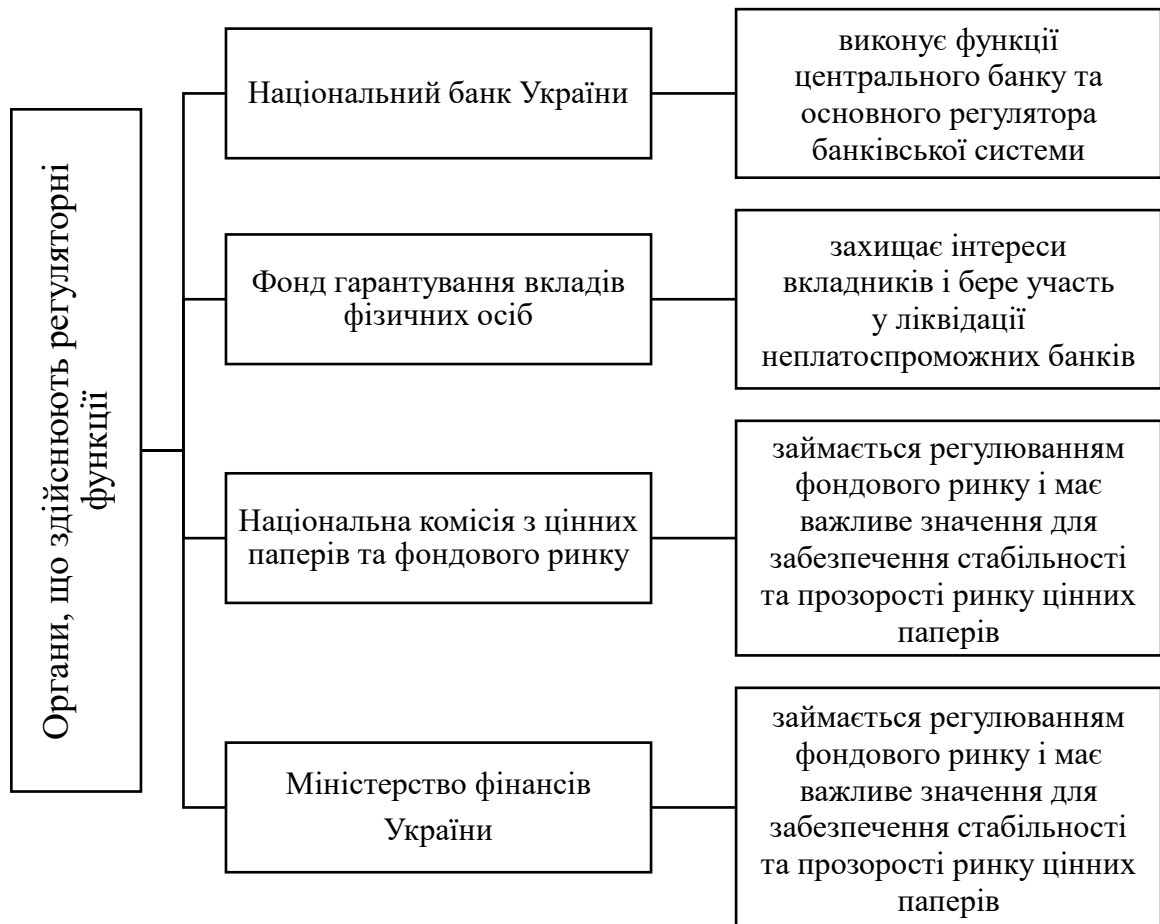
Органи, що здійснюють регуляторні функції

Національний банк України

виконує функції центрального банку та основного регулятора банківської системи

Фонд гарантування вкладів фізичних осіб

захищає інтереси вкладників і бере участь у ліквідації неплатоспроможних банків

Національна комісія з цінних паперів та фондового ринку

займається регулюванням фондового ринку і має важливе значення для забезпечення стабільності та прозорості ринку цінних паперів

Міністерство фінансів України

займається регулюванням фондового ринку і має важливе значення для забезпечення стабільності та прозорості ринку цінних паперів